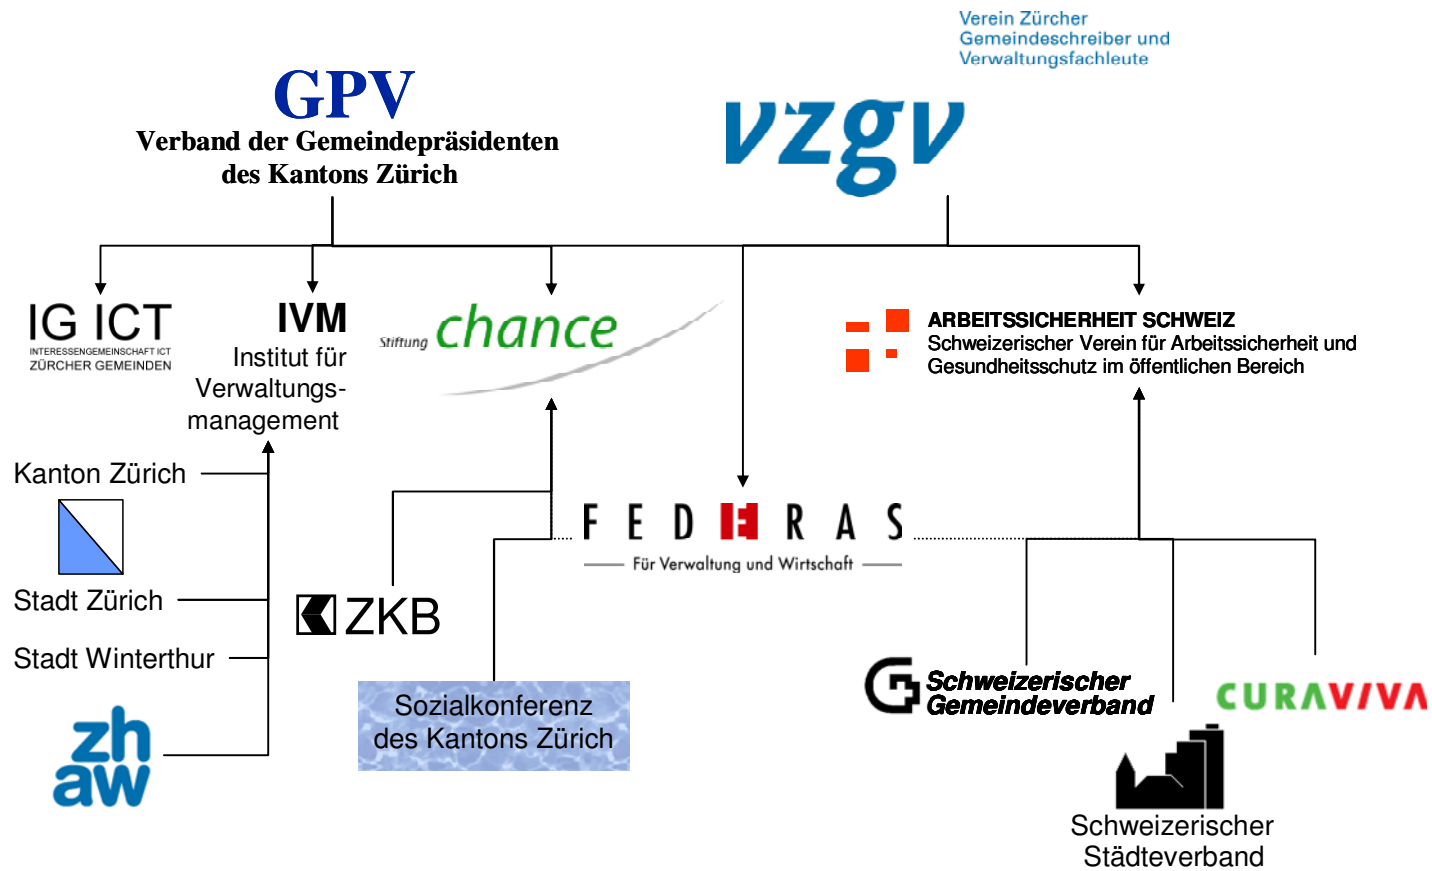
Verein Zürcher Gemeindeschreiber und Verwaltungsfachleute

GPV
Verband der Gemeindepräsidenten des Kantons Zürich

vzgv

IG ICT
INTERESSENGEMEINSCHAFT ICT ZÜRCHER GEMEINDEN

IVM
Institut für Verwaltungsmanagement

Stiftung chance

ARBEITSSICHERHEIT SCHWEIZ
Schweizerischer Verein für Arbeitssicherheit und Gesundheitsschutz im öffentlichen Bereich

Kanton Zürich

Stadt Zürich

Stadt Winterthur

zh aw

ZKB

FEDERAS
Für Verwaltung und Wirtschaft

Sozialkonferenz des Kantons Zürich

Schweizerischer Gemeindeverband

CURAVIVA

Schweizerischer Städteverband